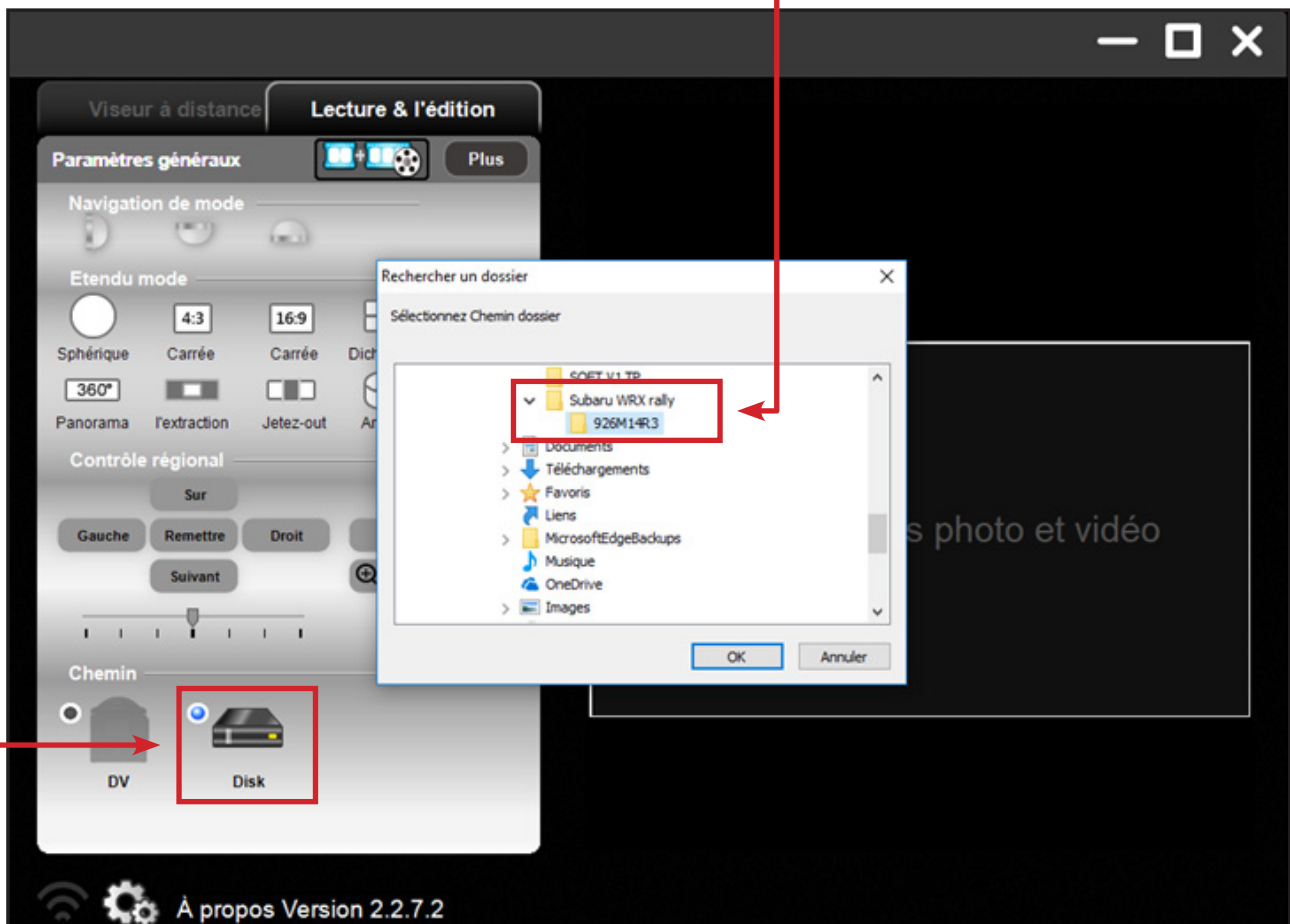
Viseur à distance
Lecture & l'édition
Paramètres généraux
Plus
Navigation de mode
Etendu mode
4:3
16:9
Sphérique
Carrée
Carrée
Dich
360°
Panorama
l'extraction
Jetez-out
Ar
Contrôle régional
Sur
Gauche
Remettre
Droit
Suivant
Chemin
DV
Disk
À propos Version 2.2.7.2

Rechercher un dossier
Sélectionnez Chemin dossier
SOFT V1 TP
Subaru WRX rally
926M14R3
Documents
Téléchargements
Favoris
Liens
MicrosoftEdgeBackups
Musique
OneDrive
Images
OK
Annuler

s photo et vidéo